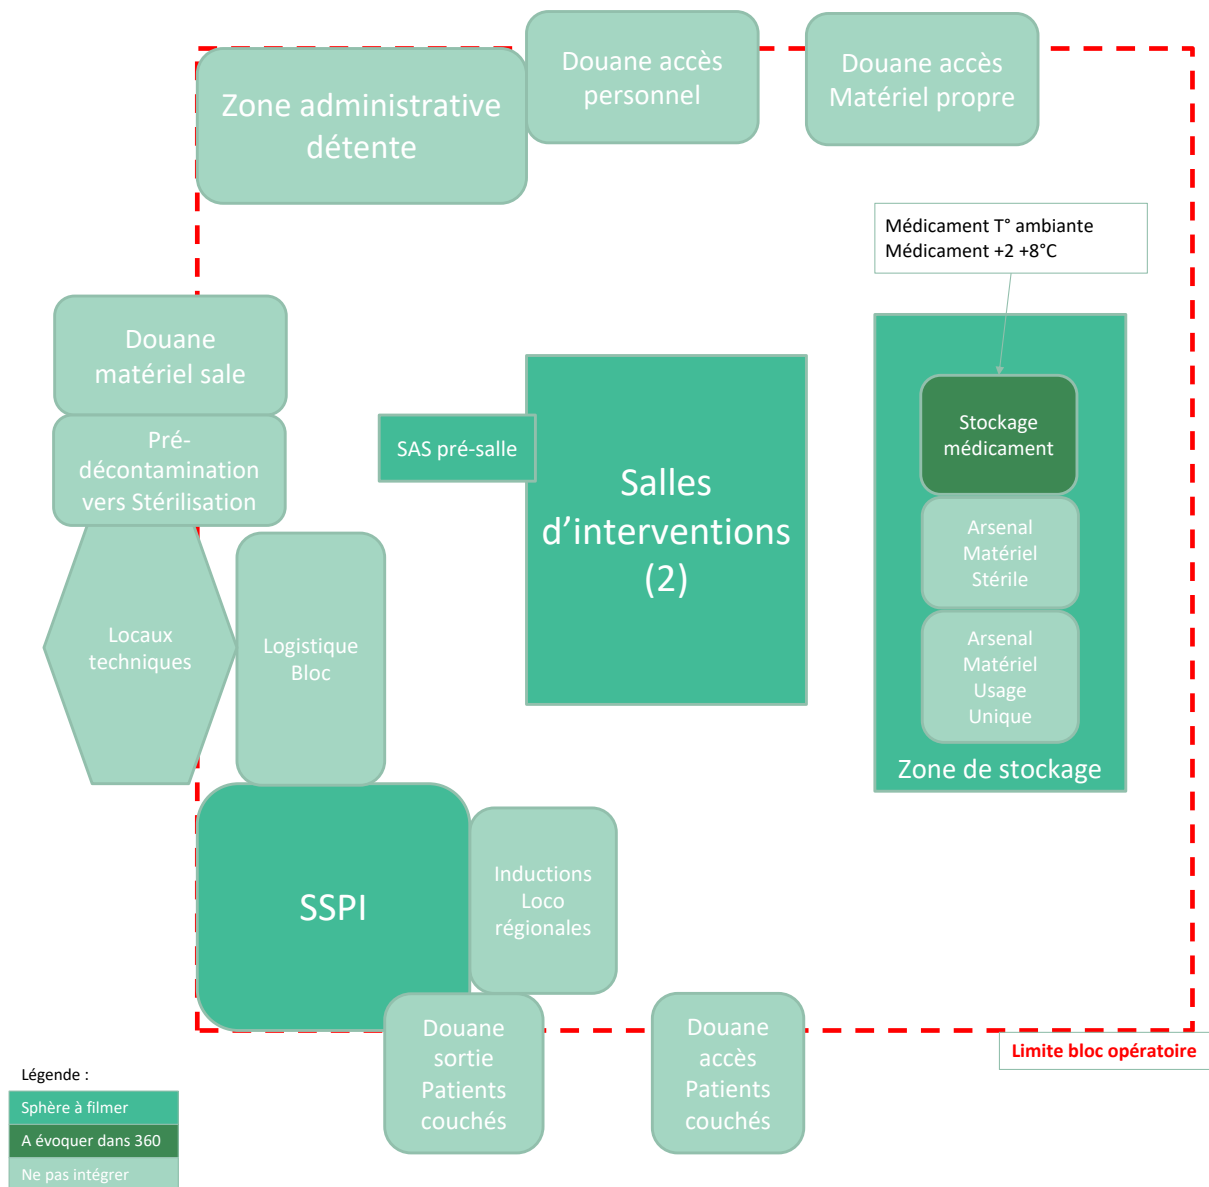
Zone administrative détente

Douane accès personnel

Douane accès Matériel propre

Médicament T° ambiante
Médicament +2 +8°C

Douane matériel sale

Pré-décontamination vers Stérilisation

SAS pré-salle

Salles d'interventions (2)

Zone de stockage

Stockage médicament

Arsenal Matériel Stérile

Arsenal Matériel Usage Unique

Locaux techniques

Logistique Bloc

SSPI

Inductions Loco régionales

Douane sortie Patients couchés

Douane accès Patients couchés

Limite bloc opératoire

Légende :

Sphère à filmer

A évoquer dans 360

Ne pas intégrer